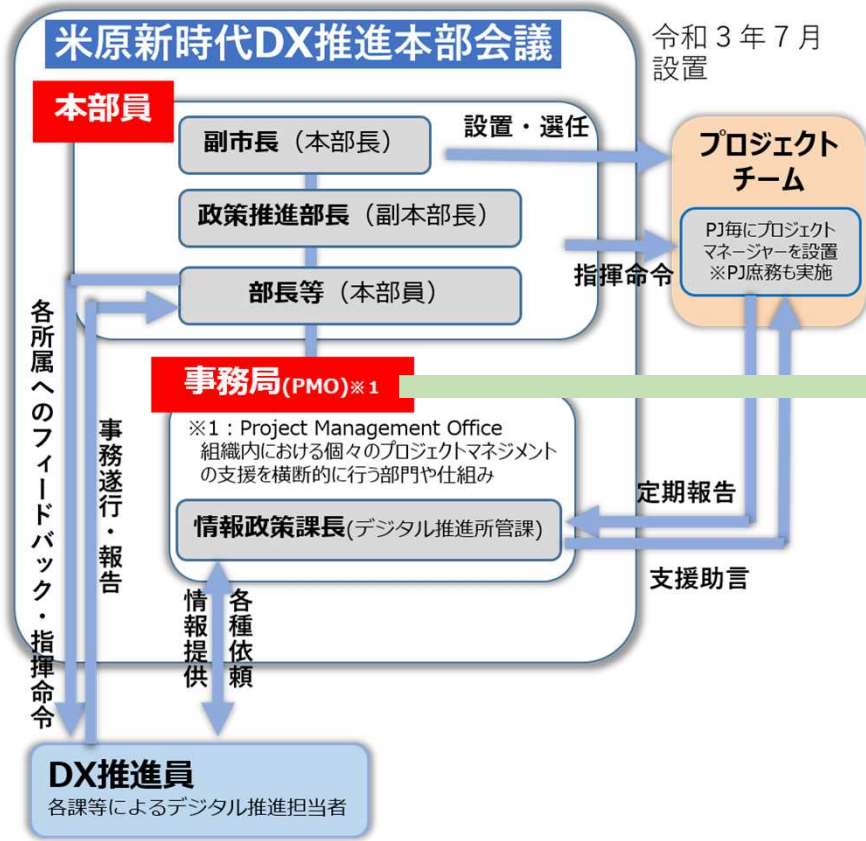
米原新時代DX推進本部会議

令和３年７月設置

本部員

副市長（本部長）

政策推進部長（副本部長）

部長等（本部員）

設置・選任

指揮命令

プロジェクトチーム

PJ毎にプロジェクトマネージャーを設置
※PJ庶務も実施

事務局(PMO)※1

※1：Project Management Office
組織内における個々のプロジェクトマネジメントの支援を横断的に行う部門や仕組み

情報政策課長(デジタル推進所管課)

定期報告

支援助言

各所属へのフィードバック・指揮命令

事務遂行・報告

情報提供

各種依頼

DX推進員
各課等によるデジタル推進担当者